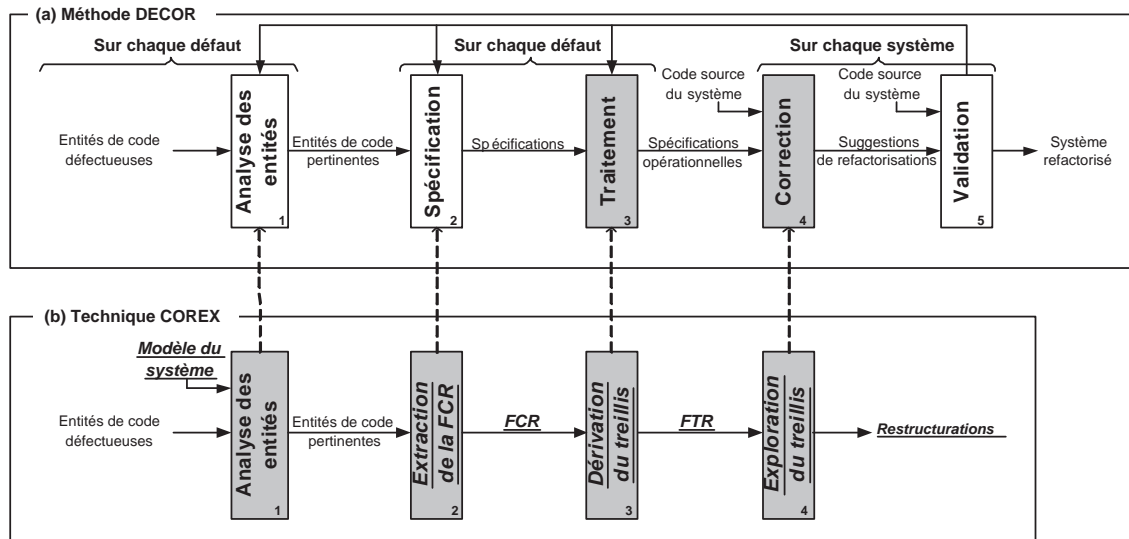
(a) Méthode DECOR

Sur chaque défaut

Sur chaque défaut

Sur chaque système

Entités de code défectueuses

Analyse des entités
1

Entités de code pertinentes

Spécification
2

Sp écifications

Traitement
3

Spécifications opérationnelles

Code source du système

Correction
4

Suggestions de refactorisations

Code source du système

Validation
5

Système refactorisé

(b) Technique COREX

Modèle du système

Entités de code défectueuses

Analyse des entités
1

Entités de code pertinentes

Extraction de la FCR
2

FCR

Dérivation du treillis
3

FTR

Exploration du treillis
4

Restructurations